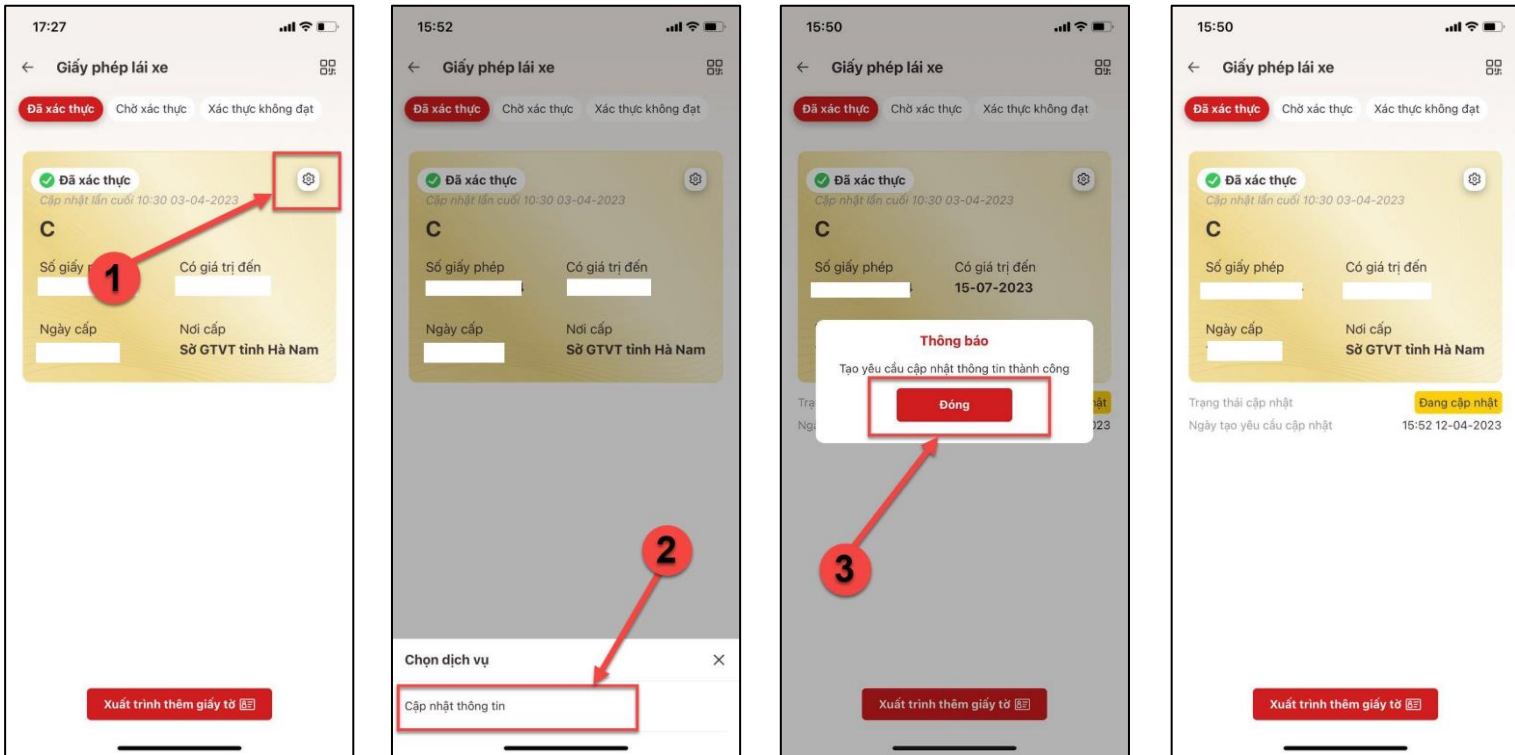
17:27

← Giấy phép lái xe

Đã xác thực Chờ xác thực Xác thực không đạt

Đã xác thực
Cập nhật lần cuối 10:30 03-04-2023
C
Số giấy phép
Có giá trị đến
Ngày cấp
Nơi cấp
Sở GTVT tỉnh Hà Nam

1

Xuất trình thêm giấy tờ

15:52

← Giấy phép lái xe

Đã xác thực Chờ xác thực Xác thực không đạt

Đã xác thực
Cập nhật lần cuối 10:30 03-04-2023
C
Số giấy phép
Có giá trị đến
Ngày cấp
Nơi cấp
Sở GTVT tỉnh Hà Nam

2

Chọn dịch vụ ×
Cập nhật thông tin

15:50

← Giấy phép lái xe

Đã xác thực Chờ xác thực Xác thực không đạt

Đã xác thực
Cập nhật lần cuối 10:30 03-04-2023
C
Số giấy phép
Có giá trị đến
15-07-2023

Thông báo
Tạo yêu cầu cập nhật thông tin thành công
Đóng

Trạ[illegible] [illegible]ật
Ng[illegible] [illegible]023

3

Xuất trình thêm giấy tờ

15:50

← Giấy phép lái xe

Đã xác thực Chờ xác thực Xác thực không đạt

Đã xác thực
Cập nhật lần cuối 10:30 03-04-2023
C
Số giấy phép
Có giá trị đến
Ngày cấp
Nơi cấp
Sở GTVT tỉnh Hà Nam

Trạng thái cập nhật Đang cập nhật
Ngày tạo yêu cầu cập nhật 15:52 12-04-2023

Xuất trình thêm giấy tờ